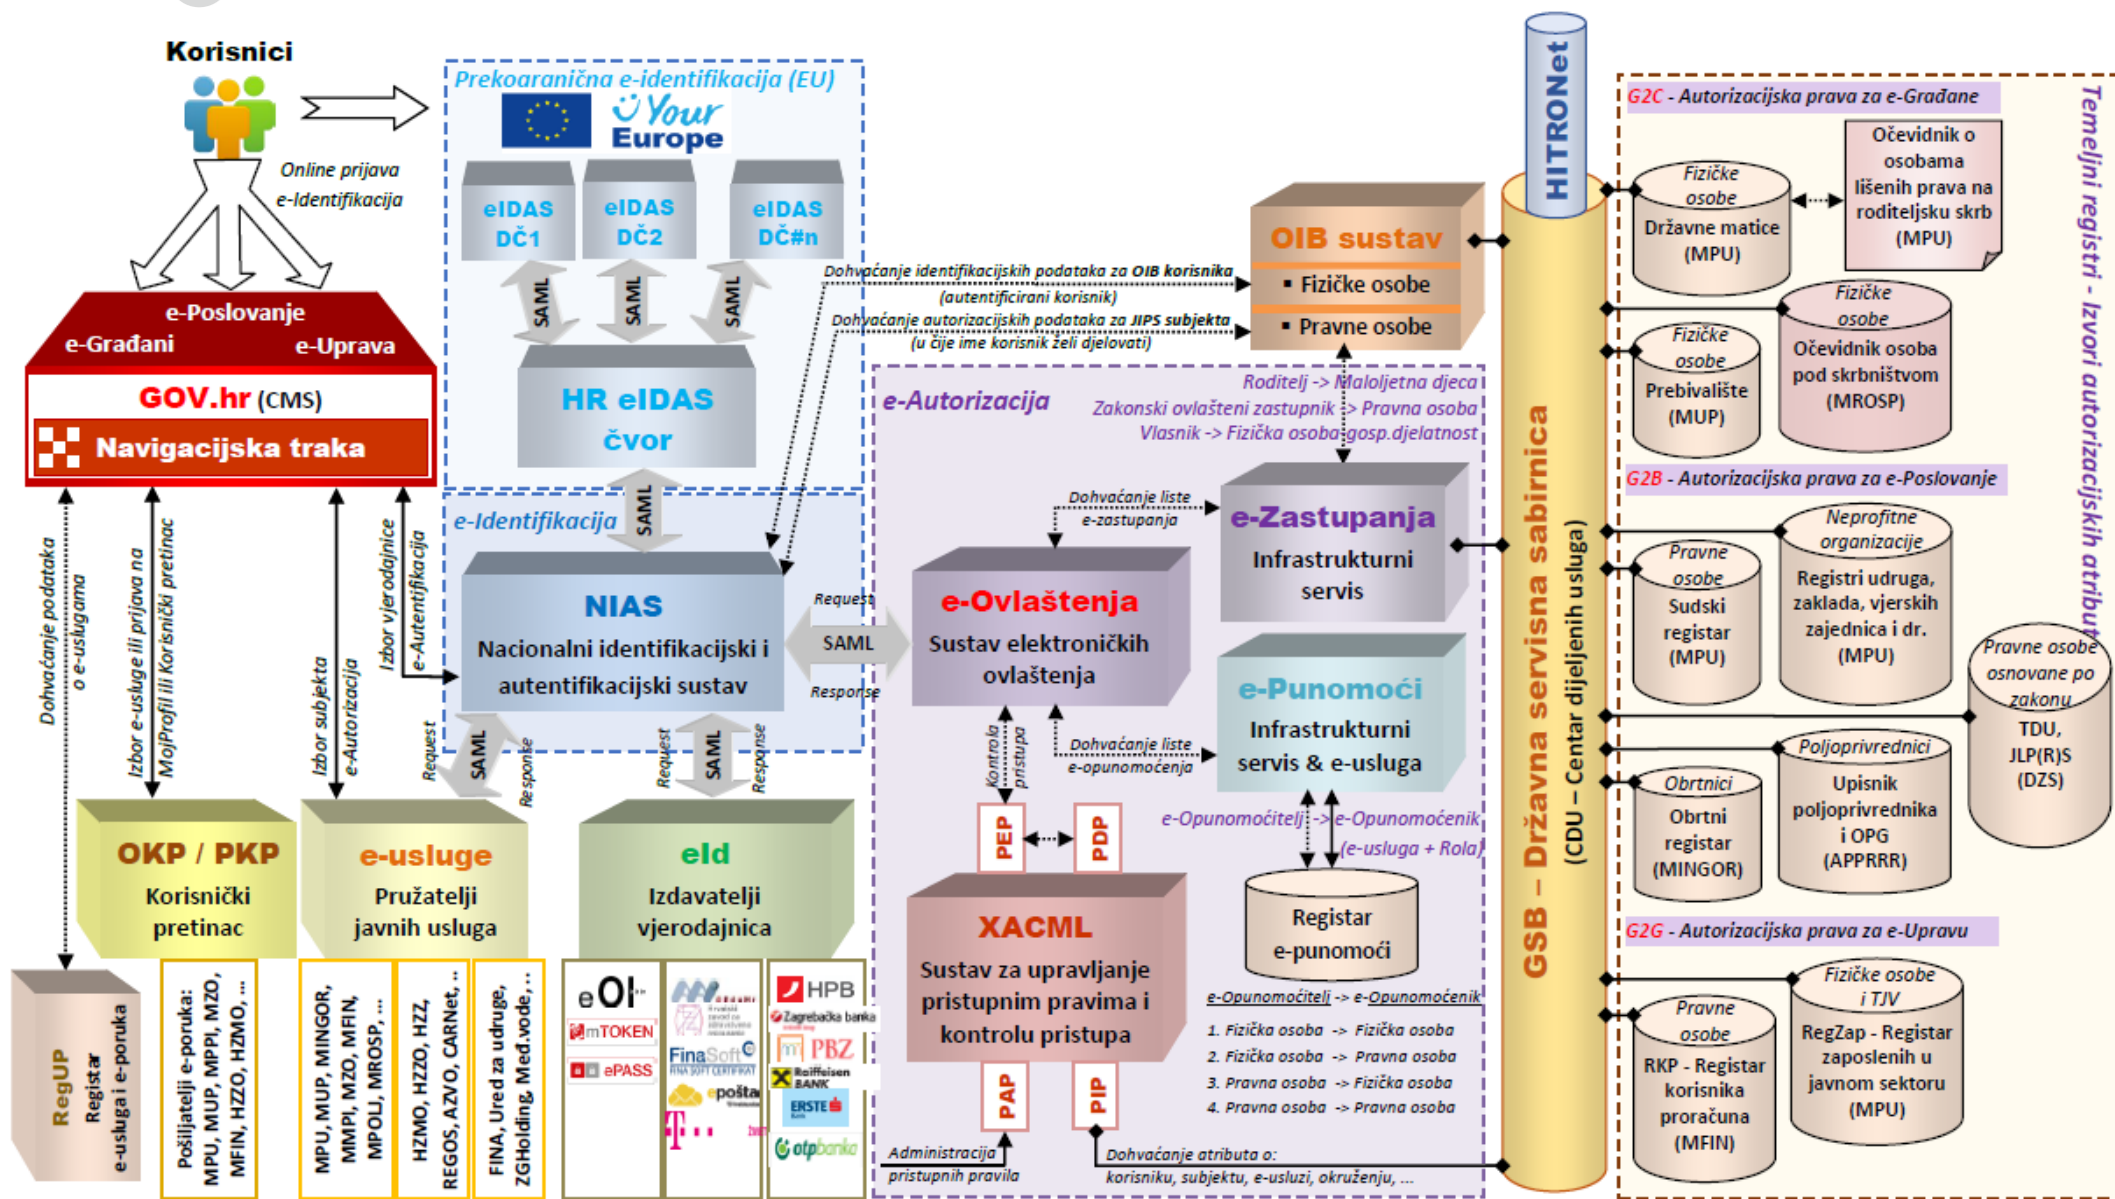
Korisnici

Online prijava e-Identifikacija

e-Poslovanje
e-Građani
e-Uprava
GOV.hr (CMS)
Navigacijska traka

Prekoaranična e-identifikacija (EU)
Your Europe
eIDAS DČ1
eIDAS DČ2
eIDAS DČ#n
SAML
SAML
SAML
HR eIDAS čvor
SAML

e-Identifikacija
NIAS
Nacionalni identifikacijski i autentifikacijski sustav
Request
SAML
Response

Dohvaćanje podataka o e-uslugama
Izbor e-usluge ili prijava na MojProfil ili Korisnički pretinac
Izbor subjekta e-Autorizacija
Izbor vjerodajnice e-Autentifikacija
Request
SAML
Response
Request
SAML
Response

OKP / PKP
Korisnički pretinac
e-usluge
Pružatelji javnih usluga
eId
Izdavatelji vjerodajnica

RegUP
Registar e-usluga i e-poruka
Pošiljatelji e-poruka: MPU, MUP, MPPI, MZO, MFIN, HZZO, HZMO, ...
MPU, MUP, MINGOR, MMPI, MZO, MFIN, MPOLJ, MROSP, ...
HZMO, HZZO, HZZ, REGOS, AZVO, CARNet, ...
FINA, Ured za udruge, ZGHolding, Med.vode, ...
eOI
mTOKEN
ePASS
FinaSoft
pošta
HPB
Zagrebačka banka
PBZ
Raiffeisen BANK
ERSTE
otpbanka

Dohvaćanje identifikacijskih podataka za OIB korisnika (autentificirani korisnik)
Dohvaćanje autorizacijskih podataka za JIPS subjekta (u čije ime korisnik želi djelovati)

OIB sustav
▪ Fizičke osobe
▪ Pravne osobe

e-Autorizacija
Roditelj -> Maloljetna djeca
Zakonski ovlašteni zastupnik -> Pravna osoba
Vlasnik -> Fizička osoba gosp.djelatnost
Dohvaćanje liste e-zastupanja
e-Zastupanja
Infrastrukturni servis
e-Ovlaštenja
Sustav elektroničkih ovlaštenja
e-Punomoći
Infrastrukturni servis & e-usluga
Kontrola pristupa
Dohvaćanje liste e-opunomoćenja
PEP
PDP
e-Opunomoćitelj -> e-Opunomoćenik
(e-usluga + Rola)
XACML
Sustav za upravljanje pristupnim pravima i kontrolu pristupa
Registar e-punomoći
e-Opunomoćitelj -> e-Opunomoćenik
1. Fizička osoba -> Fizička osoba
2. Fizička osoba -> Pravna osoba
3. Pravna osoba -> Fizička osoba
4. Pravna osoba -> Pravna osoba
PAP
PIP
Administracija pristupnih pravila
Dohvaćanje atributa o: korisniku, subjektu, e-usluzi, okruženju, ...

HITRONet
GSB – Državna servisna sabirnica
(CDU – Centar dijeljenih usluga)

G2C - Autorizacijska prava za e-Građane
Fizičke osobe
Državne matice (MPU)
Očevidnik o osobama lišenih prava na roditeljsku skrb (MPU)
Fizičke osobe
Prebivalište (MUP)
Fizičke osobe
Očevidnik osoba pod skrbništvom (MROSP)
G2B - Autorizacijska prava za e-Poslovanje
Pravne osobe
Sudski registar (MPU)
Neprofitne organizacije
Registri udruga, zaklada, vjerskih zajednica i dr. (MPU)
Pravne osobe osnovane po zakonu
TDU, JLP(R)S (DZS)
Obrtnici
Obrtni registar (MINGOR)
Poljoprivrednici
Upisnik poljoprivrednika i OPG (APPRRR)
G2G - Autorizacijska prava za e-Upravu
Pravne osobe
RKP - Registar korisnika proračuna (MFIN)
Fizičke osobe i TJV
RegZap - Registar zaposlenih u javnom sektoru (MPU)
Temeljni registri - Izvori autorizacijskih atribut